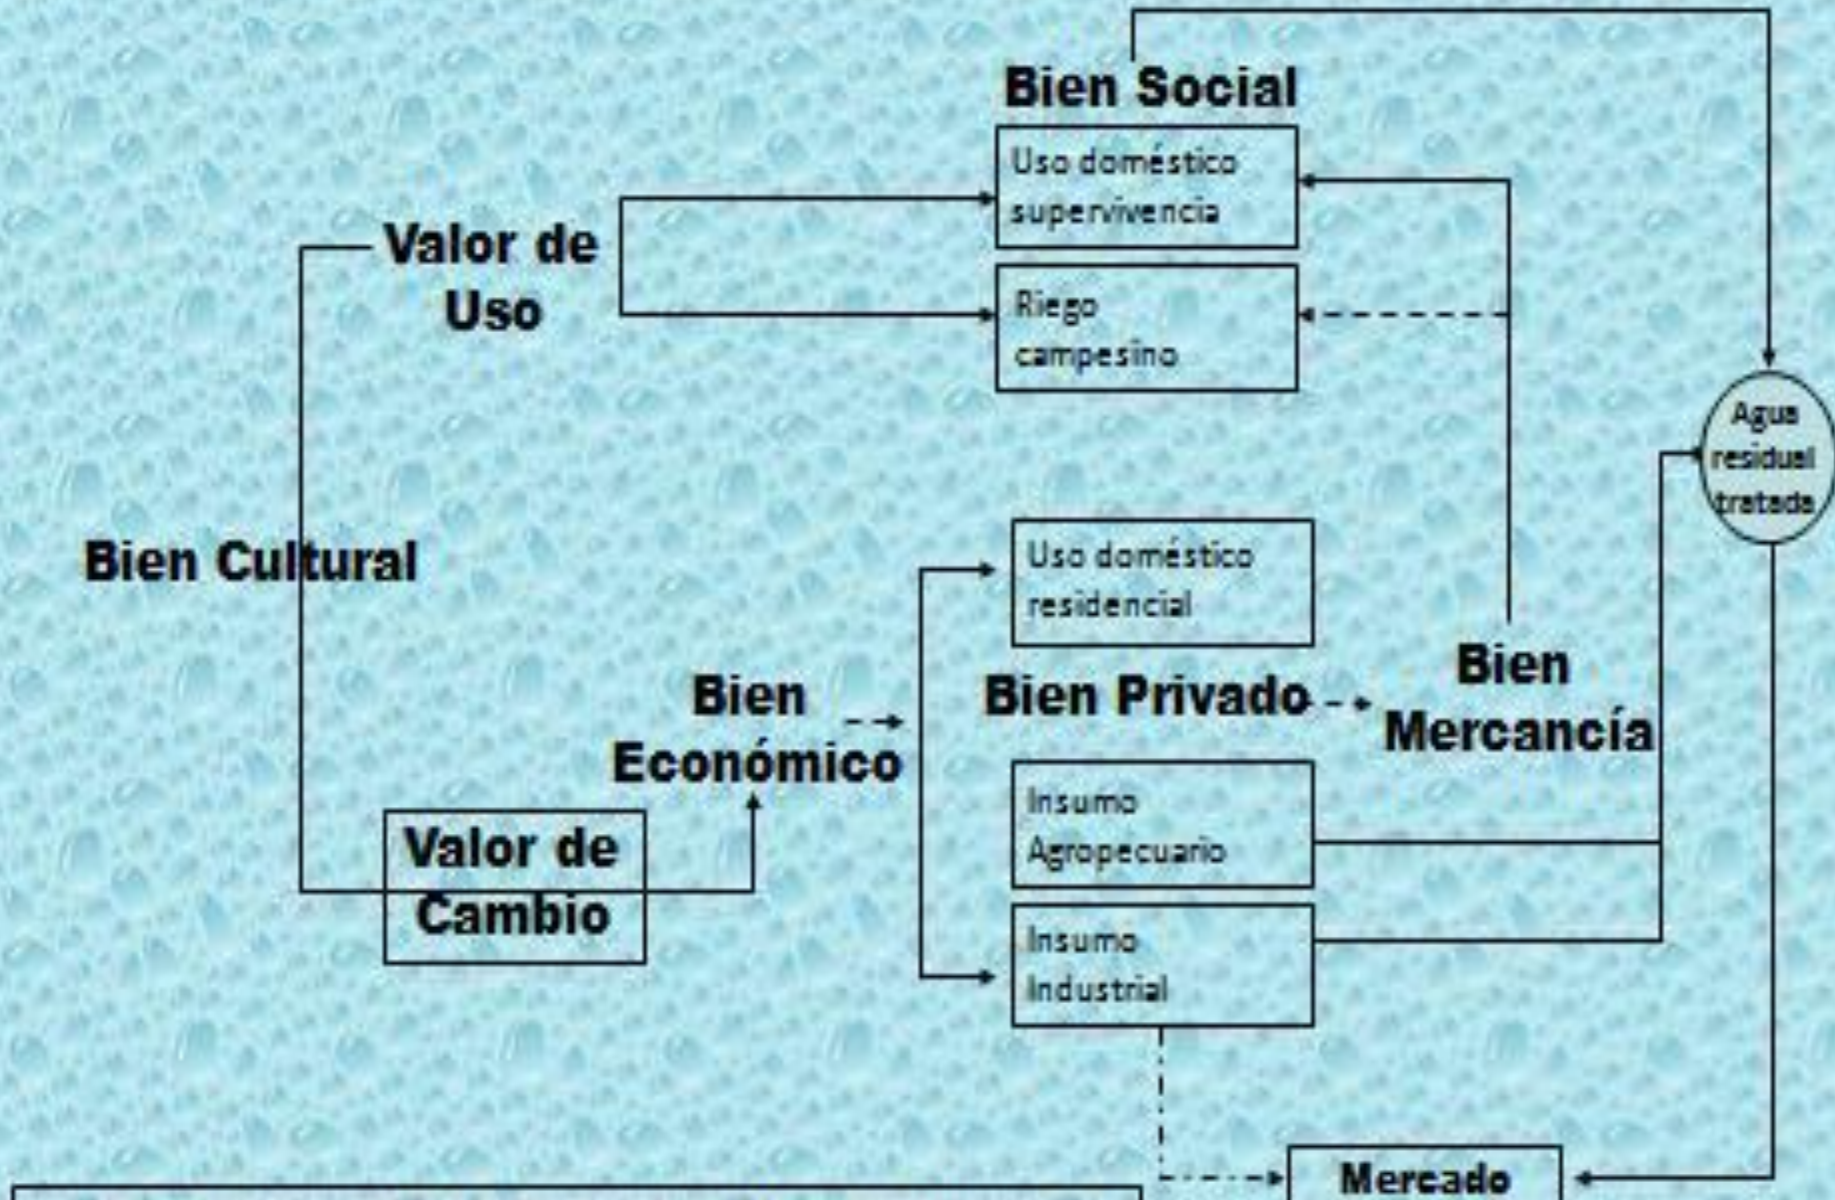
Bien Social

Uso doméstico supervivencia

Riego campesino

Valor de Uso

Bien Cultural

Uso doméstico residencial

Bien Económico

Bien Privado

Bien Mercancía

Agua residual tratada

Insumo Agropecuario

Insumo Industrial

Valor de Cambio

Mercado